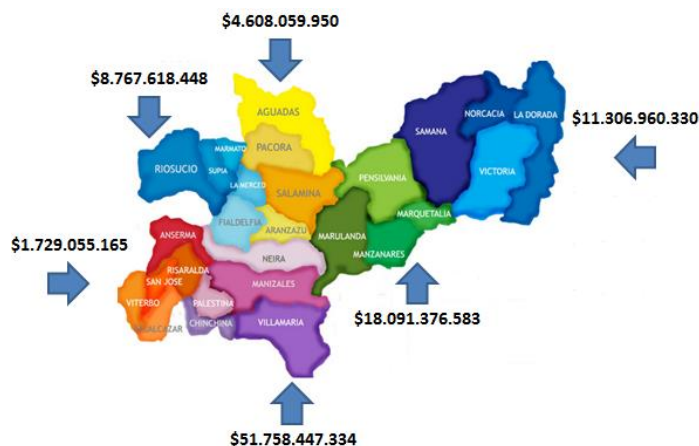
$4.608.059.950

$8.767.618.448

AGUADAS

PACORA

MARMATO

RIOSUCIO

SUPIA

LA MERCED

SALAMINA

SAMANA

NORCACIA

LA DORADA

$11.306.960.330

PENSILVANIA

VICTORIA

MARQUETALIA

FILADELFIA

ARANZAZU

MARULANDA

MANZANARES

ANSERMA

NEIRA

$1.729.055.165

RISARALDA

SAN JOSE

VITERBO

PALESTINA

MANIZALES

BELALCAZAR

CHINCHINA

VILLAMARIA

$18.091.376.583

$51.758.447.334